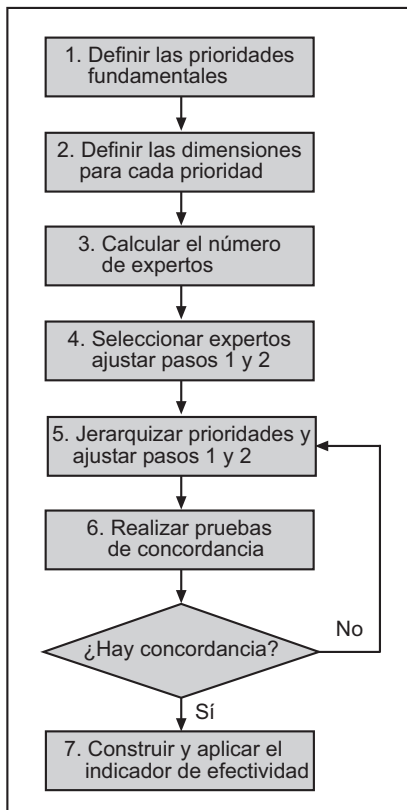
1. Definir las prioridades fundamentales

2. Definir las dimensiones para cada prioridad

3. Calcular el número de expertos

4. Seleccionar expertos ajustar pasos 1 y 2

5. Jerarquizar prioridades y ajustar pasos 1 y 2

6. Realizar pruebas de concordancia

¿Hay concordancia?

No

Sí

7. Construir y aplicar el indicador de efectividad